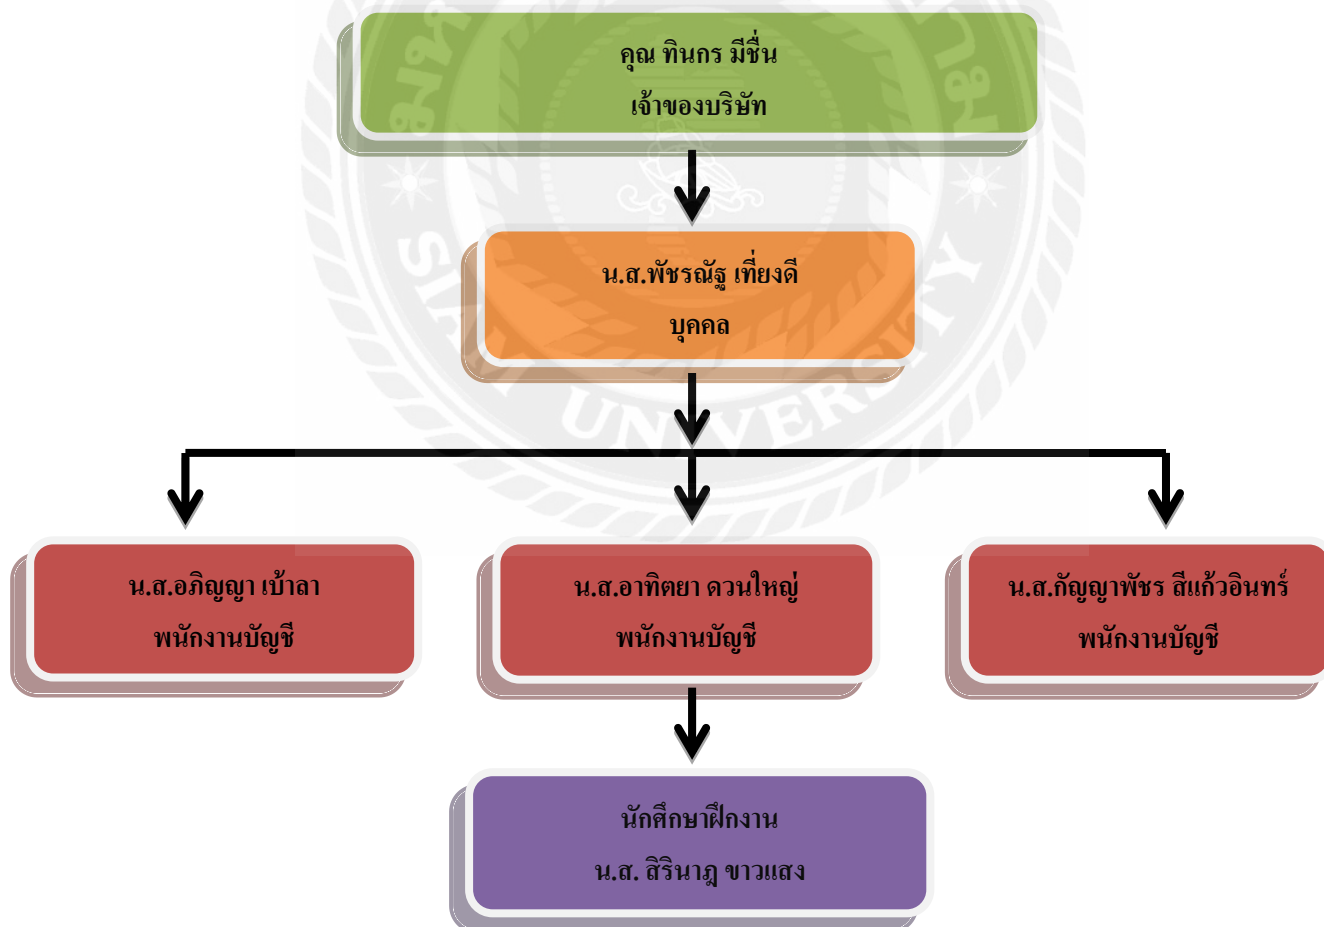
คุณ ทินกร มีชื่น
เจ้าของบริษัท

น.ส.พัชรณัฐ เที่ยงดี
บุคคล

น.ส.อภิญญา เบ้าลา
พนักงานบัญชี

น.ส.อาทิตยา ดวนใหญ่
พนักงานบัญชี

น.ส.กัญญาพัชร สีแก้วอินทร์
พนักงานบัญชี

นักศึกษาฝึกงาน
น.ส. สิรินาฎ ขาวแสง